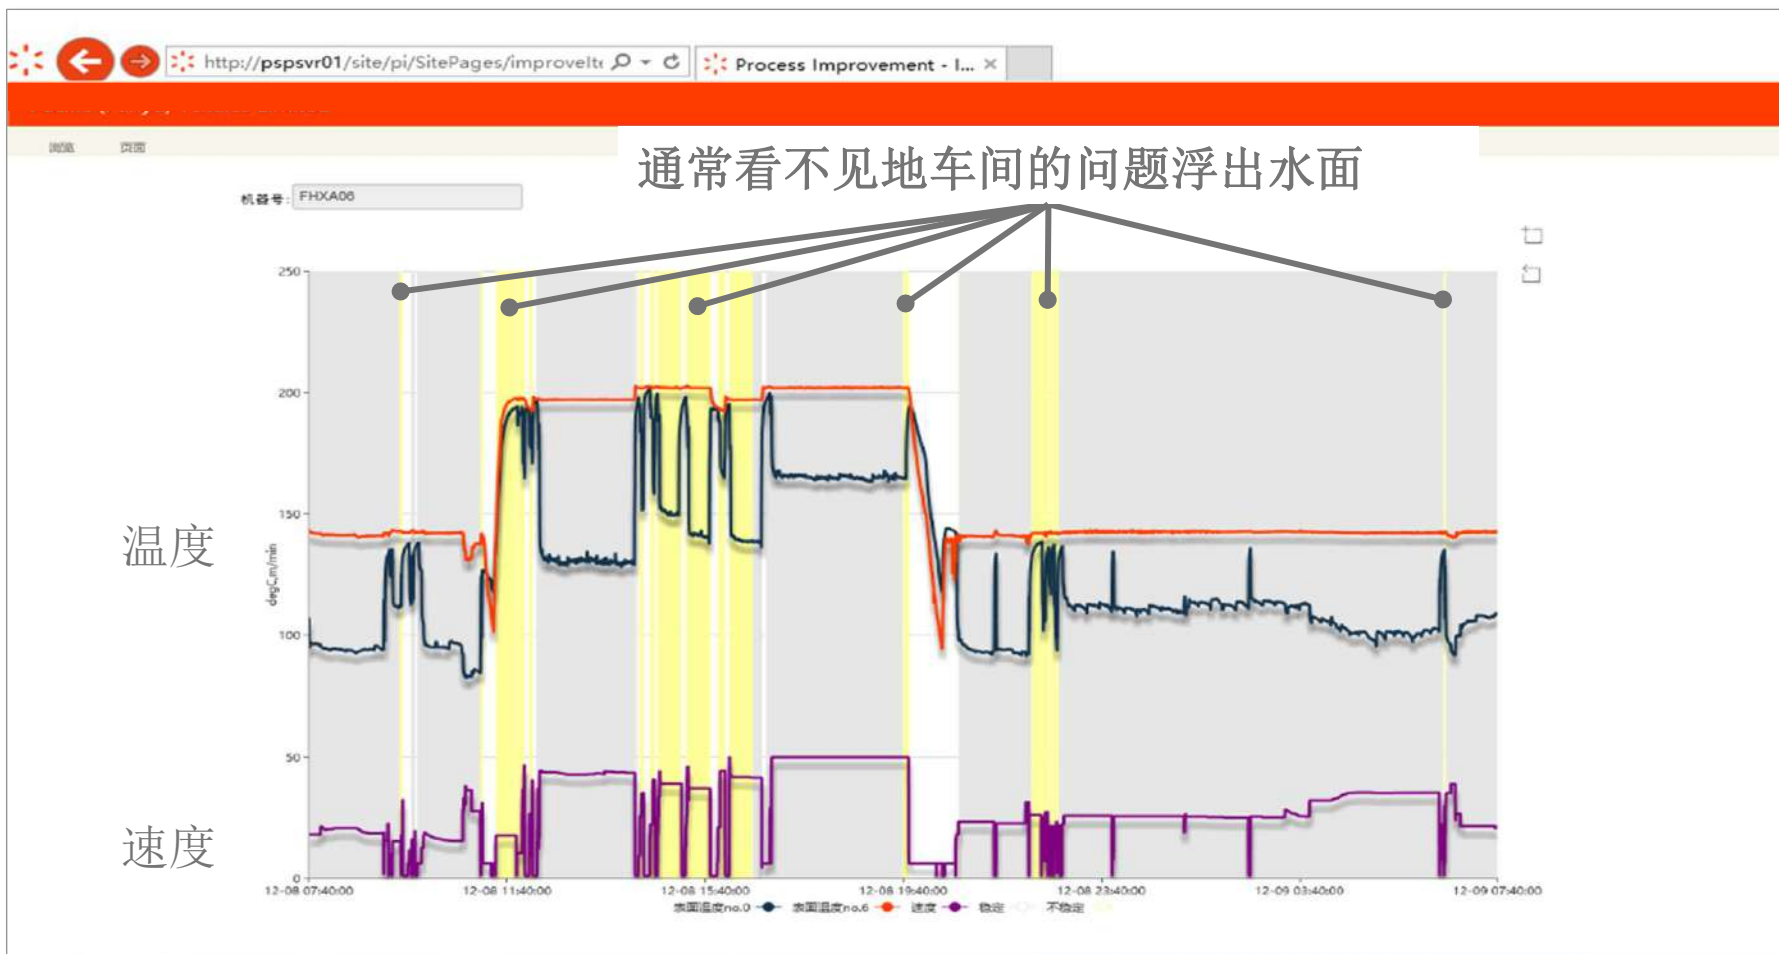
http://pspsvr01/site/pi/SitePages/improveIt

Process Improvement - I...

浏览 页面

通常看不见地车间的问题浮出水面

机器号: FHXA06

250

200

150

100

50

0

degC,m/min

温度

速度

12-08 07:40:00 12-08 11:40:00 12-08 15:40:00 12-08 19:40:00 12-08 23:40:00 12-09 03:40:00 12-09 07:40:00

表面温度no.0 表面温度no.6 速度 稳定 不稳定